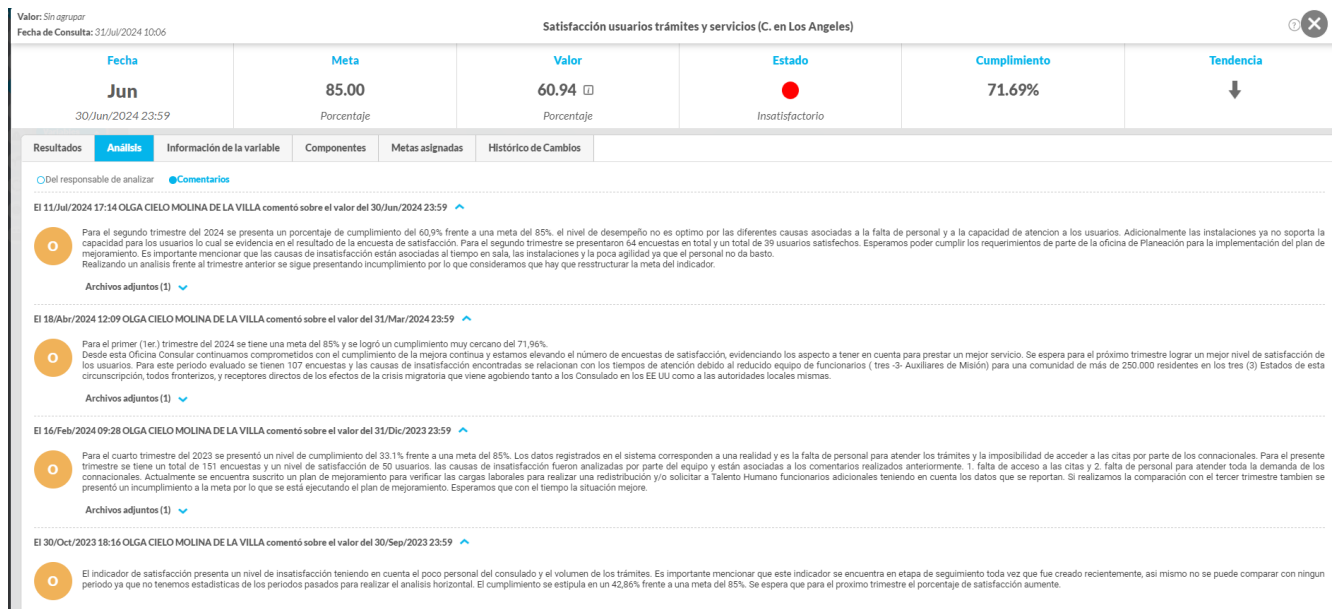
Valor: Sin agrupar
Fecha de Consulta: 31/Jul/2024 10:06

Satisfacción usuarios trámites y servicios (C. en Los Angeles)

| Fecha | Meta | Valor | Estado | Cumplimiento | Tendencia |
|---|---|---|---|---|---|
| Jun | 85.00 | 60.94 | | 71.69% | |
| 30/Jun/2024 23:59 | Porcentaje | Porcentaje | Insatisfactorio | | |

Resultados | Análisis | Información de la variable | Componentes | Metas asignadas | Histórico de Cambios

Del responsable de analizar   Comentarios

El 11/Jul/2024 17:14 OLGA CIELO MOLINA DE LA VILLA comentó sobre el valor del 30/Jun/2024 23:59

O

Para el segundo trimestre del 2024 se presenta un porcentaje de cumplimiento del 60,9% frente a una meta del 85%. el nivel de desempeño no es optimo por las diferentes causas asociadas a la falta de personal y a la capacidad de atencion a los usuarios. Adicionalmente las instalaciones ya no soporta la capacidad para los usuarios lo cual se evidencia en el resultado de la encuesta de satisfacción. Para el segundo trimestre se presentaron 64 encuestas en total y un total de 39 usuarios satisfechos. Esperamos poder cumplir los requerimientos de parte de la oficina de Planeación para la implementación del plan de mejoramiento. Es importante mencionar que las causas de insatisfacción están asociadas al tiempo en sala, las instalaciones y la poca agilidad ya que el personal no da basto.
Realizando un analisis frente al trimestre anterior se sigue presentando incumplimiento por lo que consideramos que hay que reestructurar la meta del indicador.

Archivos adjuntos (1)

El 18/Abr/2024 12:09 OLGA CIELO MOLINA DE LA VILLA comentó sobre el valor del 31/Mar/2024 23:59

O

Para el primer (1er.) trimestre del 2024 se tiene una meta del 85% y se logró un cumplimiento muy cercano del 71,96%.
Desde esta Oficina Consular continuamos comprometidos con el cumplimiento de la mejora continua y estamos elevando el número de encuestas de satisfacción, evidenciando los aspecto a tener en cuenta para prestar un mejor servicio. Se espera para el próximo trimestre lograr un mejor nivel de satisfacción de los usuarios. Para este periodo evaluado se tienen 107 encuestas y las causas de insatisfacción encontradas se relacionan con los tiempos de atención debido al reducido equipo de funcionarios ( tres -3- Auxiliares de Misión) para una comunidad de más de 250.000 residentes en los tres (3) Estados de esta circunscripción, todos fronterizos, y receptores directos de los efectos de la crisis migratoria que viene agobiendo tanto a los Consulado en los EE UU como a las autoridades locales mismas.

Archivos adjuntos (1)

El 16/Feb/2024 09:28 OLGA CIELO MOLINA DE LA VILLA comentó sobre el valor del 31/Dic/2023 23:59

O

Para el cuarto trimestre del 2023 se presentó un nivel de cumplimiento del 33.1% frente a una meta del 85%. Los datos registrados en el sistema corresponden a una realidad y es la falta de personal para atender los trámites y la imposibilidad de acceder a las citas por parte de los connacionales. Para el presente trimestre se tiene un total de 151 encuestas y un nivel de satisfacción de 50 usuarios. las causas de insatisfacción fueron analizadas por parte del equipo y están asociadas a los comentarios realizados anteriormente. 1. falta de acceso a las citas y 2. falta de personal para atender toda la demanda de los connacionales. Actualmente se encuentra suscrito un plan de mejoramiento para verificar las cargas laborales para realizar una redistribución y/o solicitar a Talento Humano funcionarios adicionales teniendo en cuenta los datos que se reportan. Si realizamos la comparación con el tercer trimestre tambien se presentó un incumplimiento a la meta por lo que se está ejecutando el plan de mejoramiento. Esperamos que con el tiempo la situación mejore.

Archivos adjuntos (1)

El 30/Oct/2023 18:16 OLGA CIELO MOLINA DE LA VILLA comentó sobre el valor del 30/Sep/2023 23:59

O

El indicador de satisfacción presenta un nivel de insatisfacción teniendo en cuenta el poco personal del consulado y el volumen de los trámites. Es importante mencionar que este indicador se encuentra en etapa de seguimiento toda vez que fue creado recientemente, asi mismo no se puede comparar con ningun periodo ya que no tenemos estadisticas de los periodos pasados para realizar el analisis horizontal. El cumplimiento se estipula en un 42,86% frente a una meta del 85%. Se espera que para el proximo trimestre el porcentaje de satisfacción aumente.